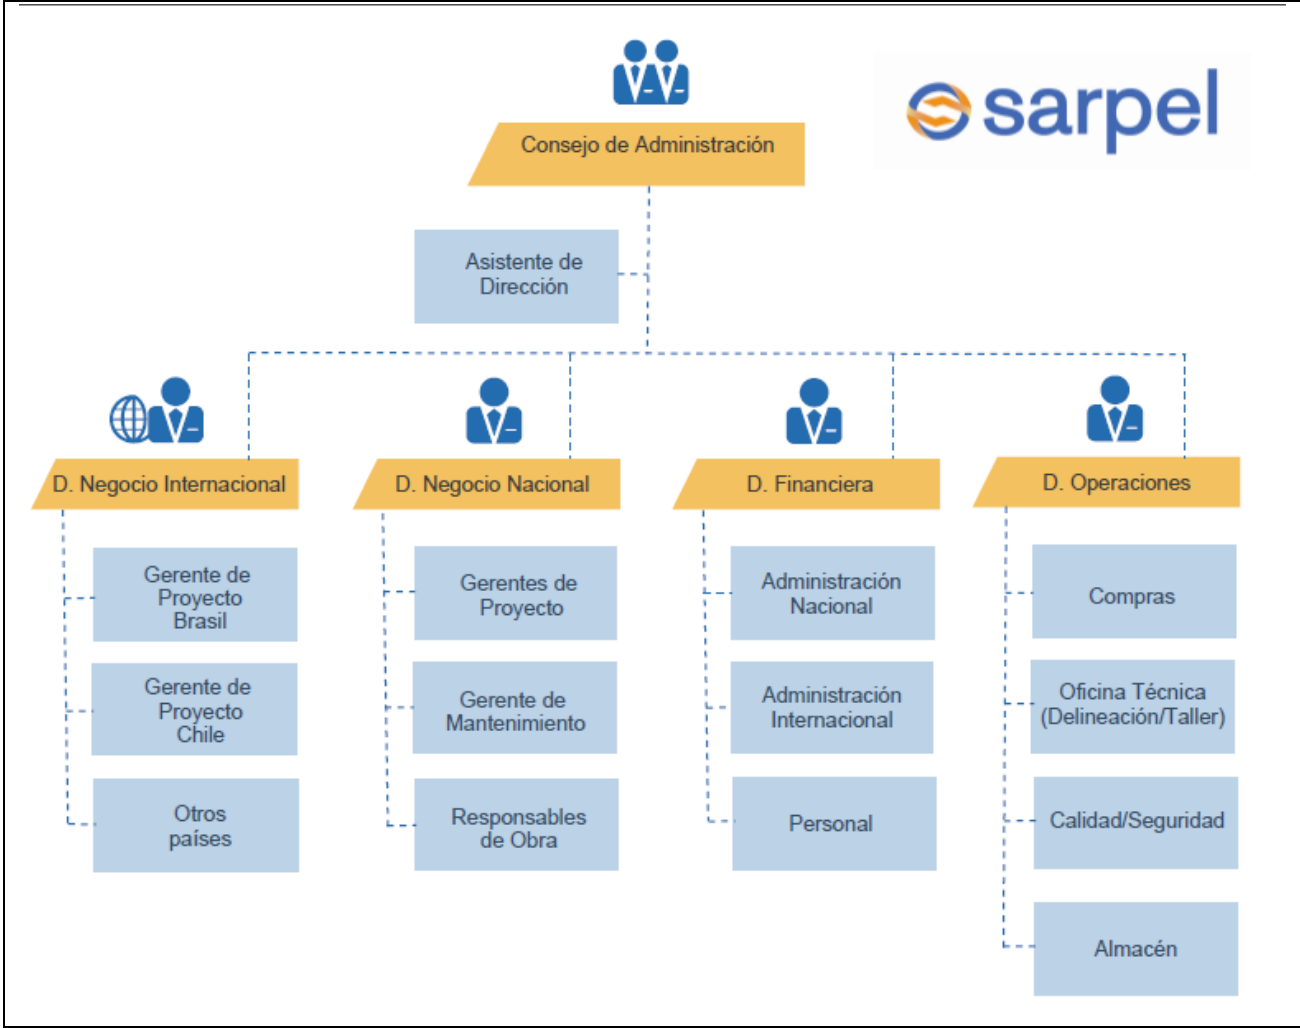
sarpel

Consejo de Administración

Asistente de Dirección

D. Negocio Internacional

Gerente de Proyecto Brasil

Gerente de Proyecto Chile

Otros países

D. Negocio Nacional

Gerentes de Proyecto

Gerente de Mantenimiento

Responsables de Obra

D. Financiera

Administración Nacional

Administración Internacional

Personal

D. Operaciones

Compras

Oficina Técnica (Delineación/Taller)

Calidad/Seguridad

Almacén